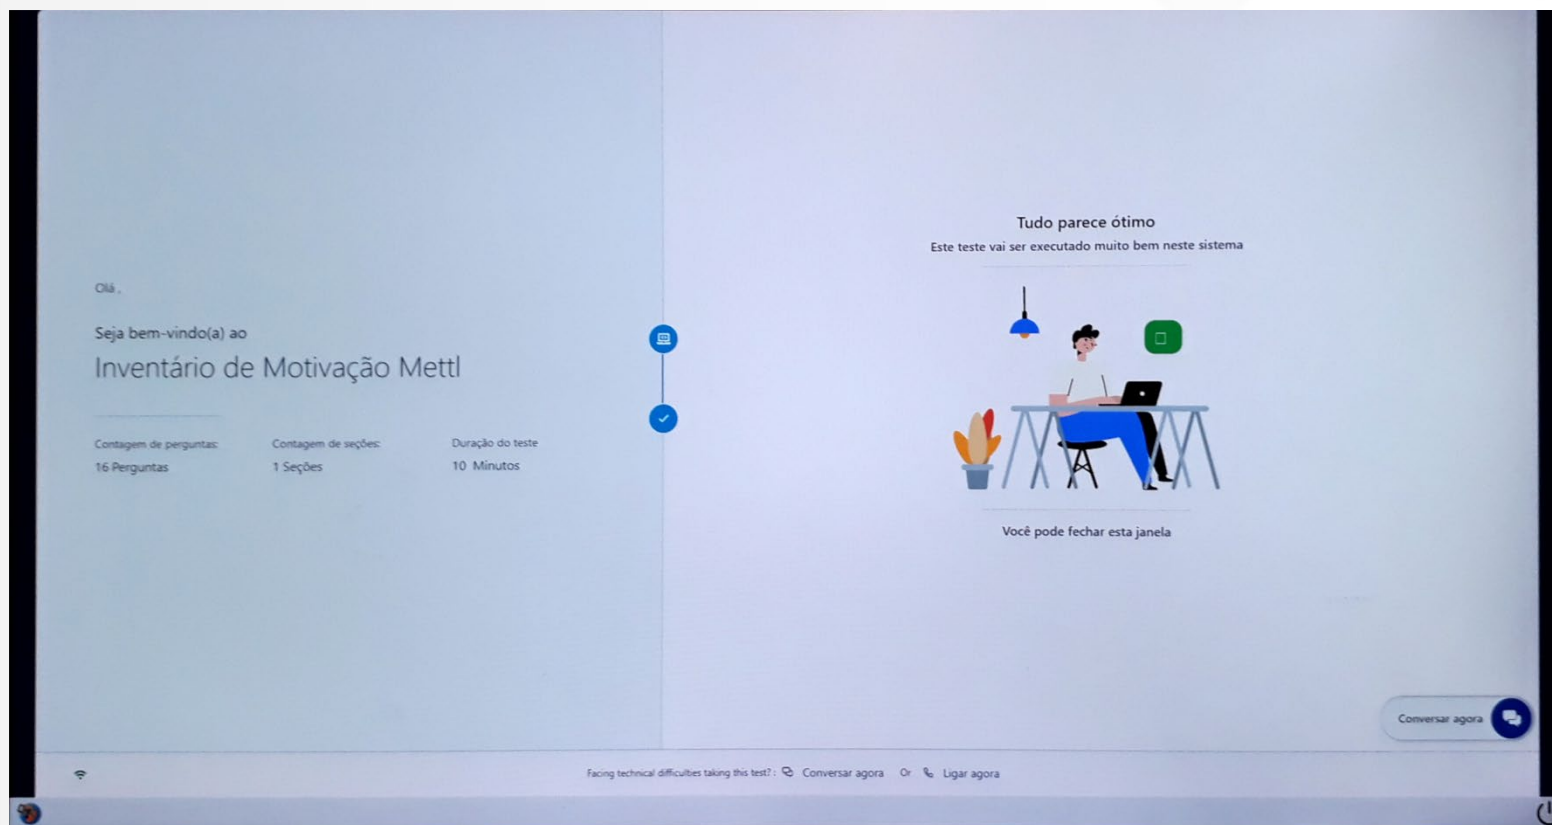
Olá ,

Seja bem-vindo(a) ao

Inventário de Motivação Mettl

| Contagem de perguntas: | Contagem de seções: | Duração do teste |
|---|---|---|
| 16 Perguntas | 1 Seções | 10 Minutos |

Tudo parece ótimo

Este teste vai ser executado muito bem neste sistema

Você pode fechar esta janela

Conversar agora

Facing technical difficulties taking this test? : Conversar agora Or Ligar agora